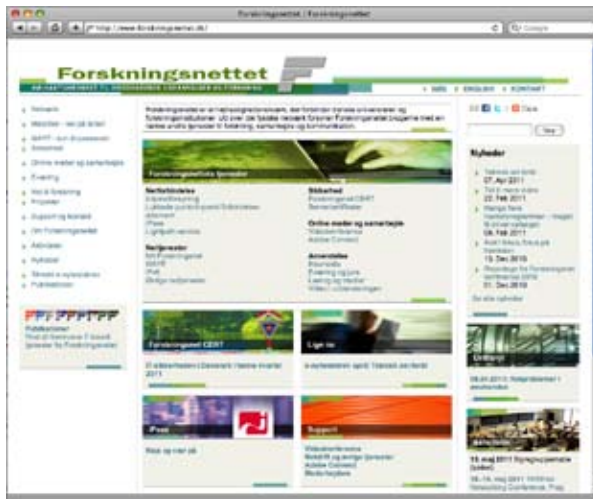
Forskningsnettet | Forskningsnettet

http://www.forskningsnettet.dk/

Google

Forskningsnettet

SØG | ENGLISH | KONTAKT

Forskningsnettets tjenester

Forskningsnettet CERT

Log on

Nyheder

Driftsinfo

Aktiviteter

Support

iPass